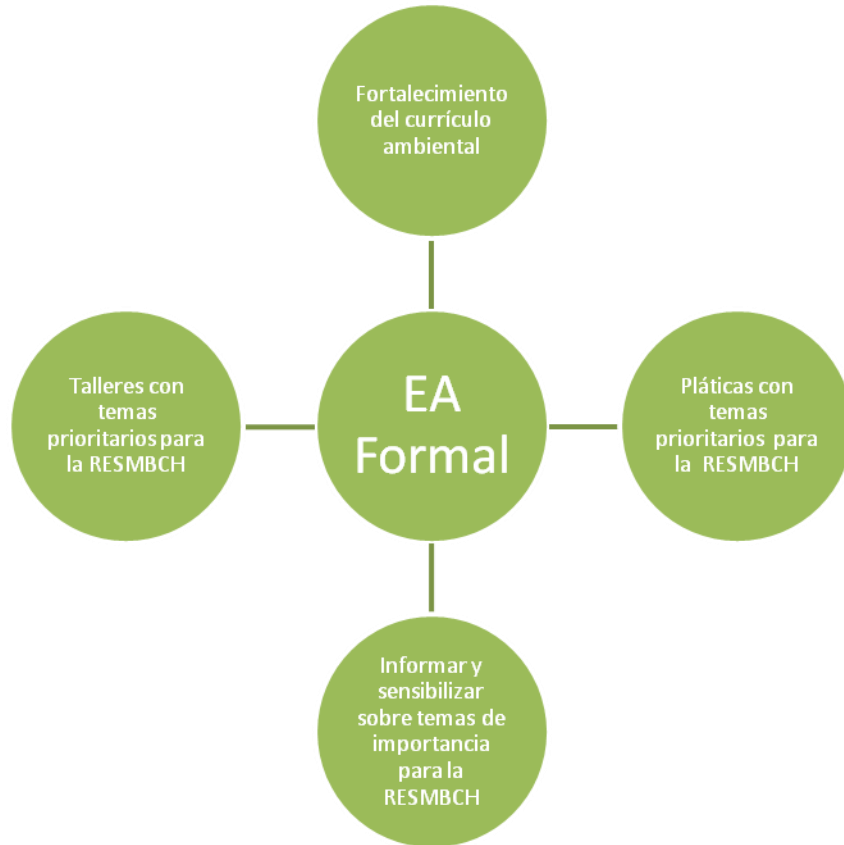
Fortalecimiento del currículo ambiental

Talleres con temas prioritarios para la RESMBCH

EA Formal

Pláticas con temas prioritarios para la RESMBCH

Informar y sensibilizar sobre temas de importancia para la RESMBCH